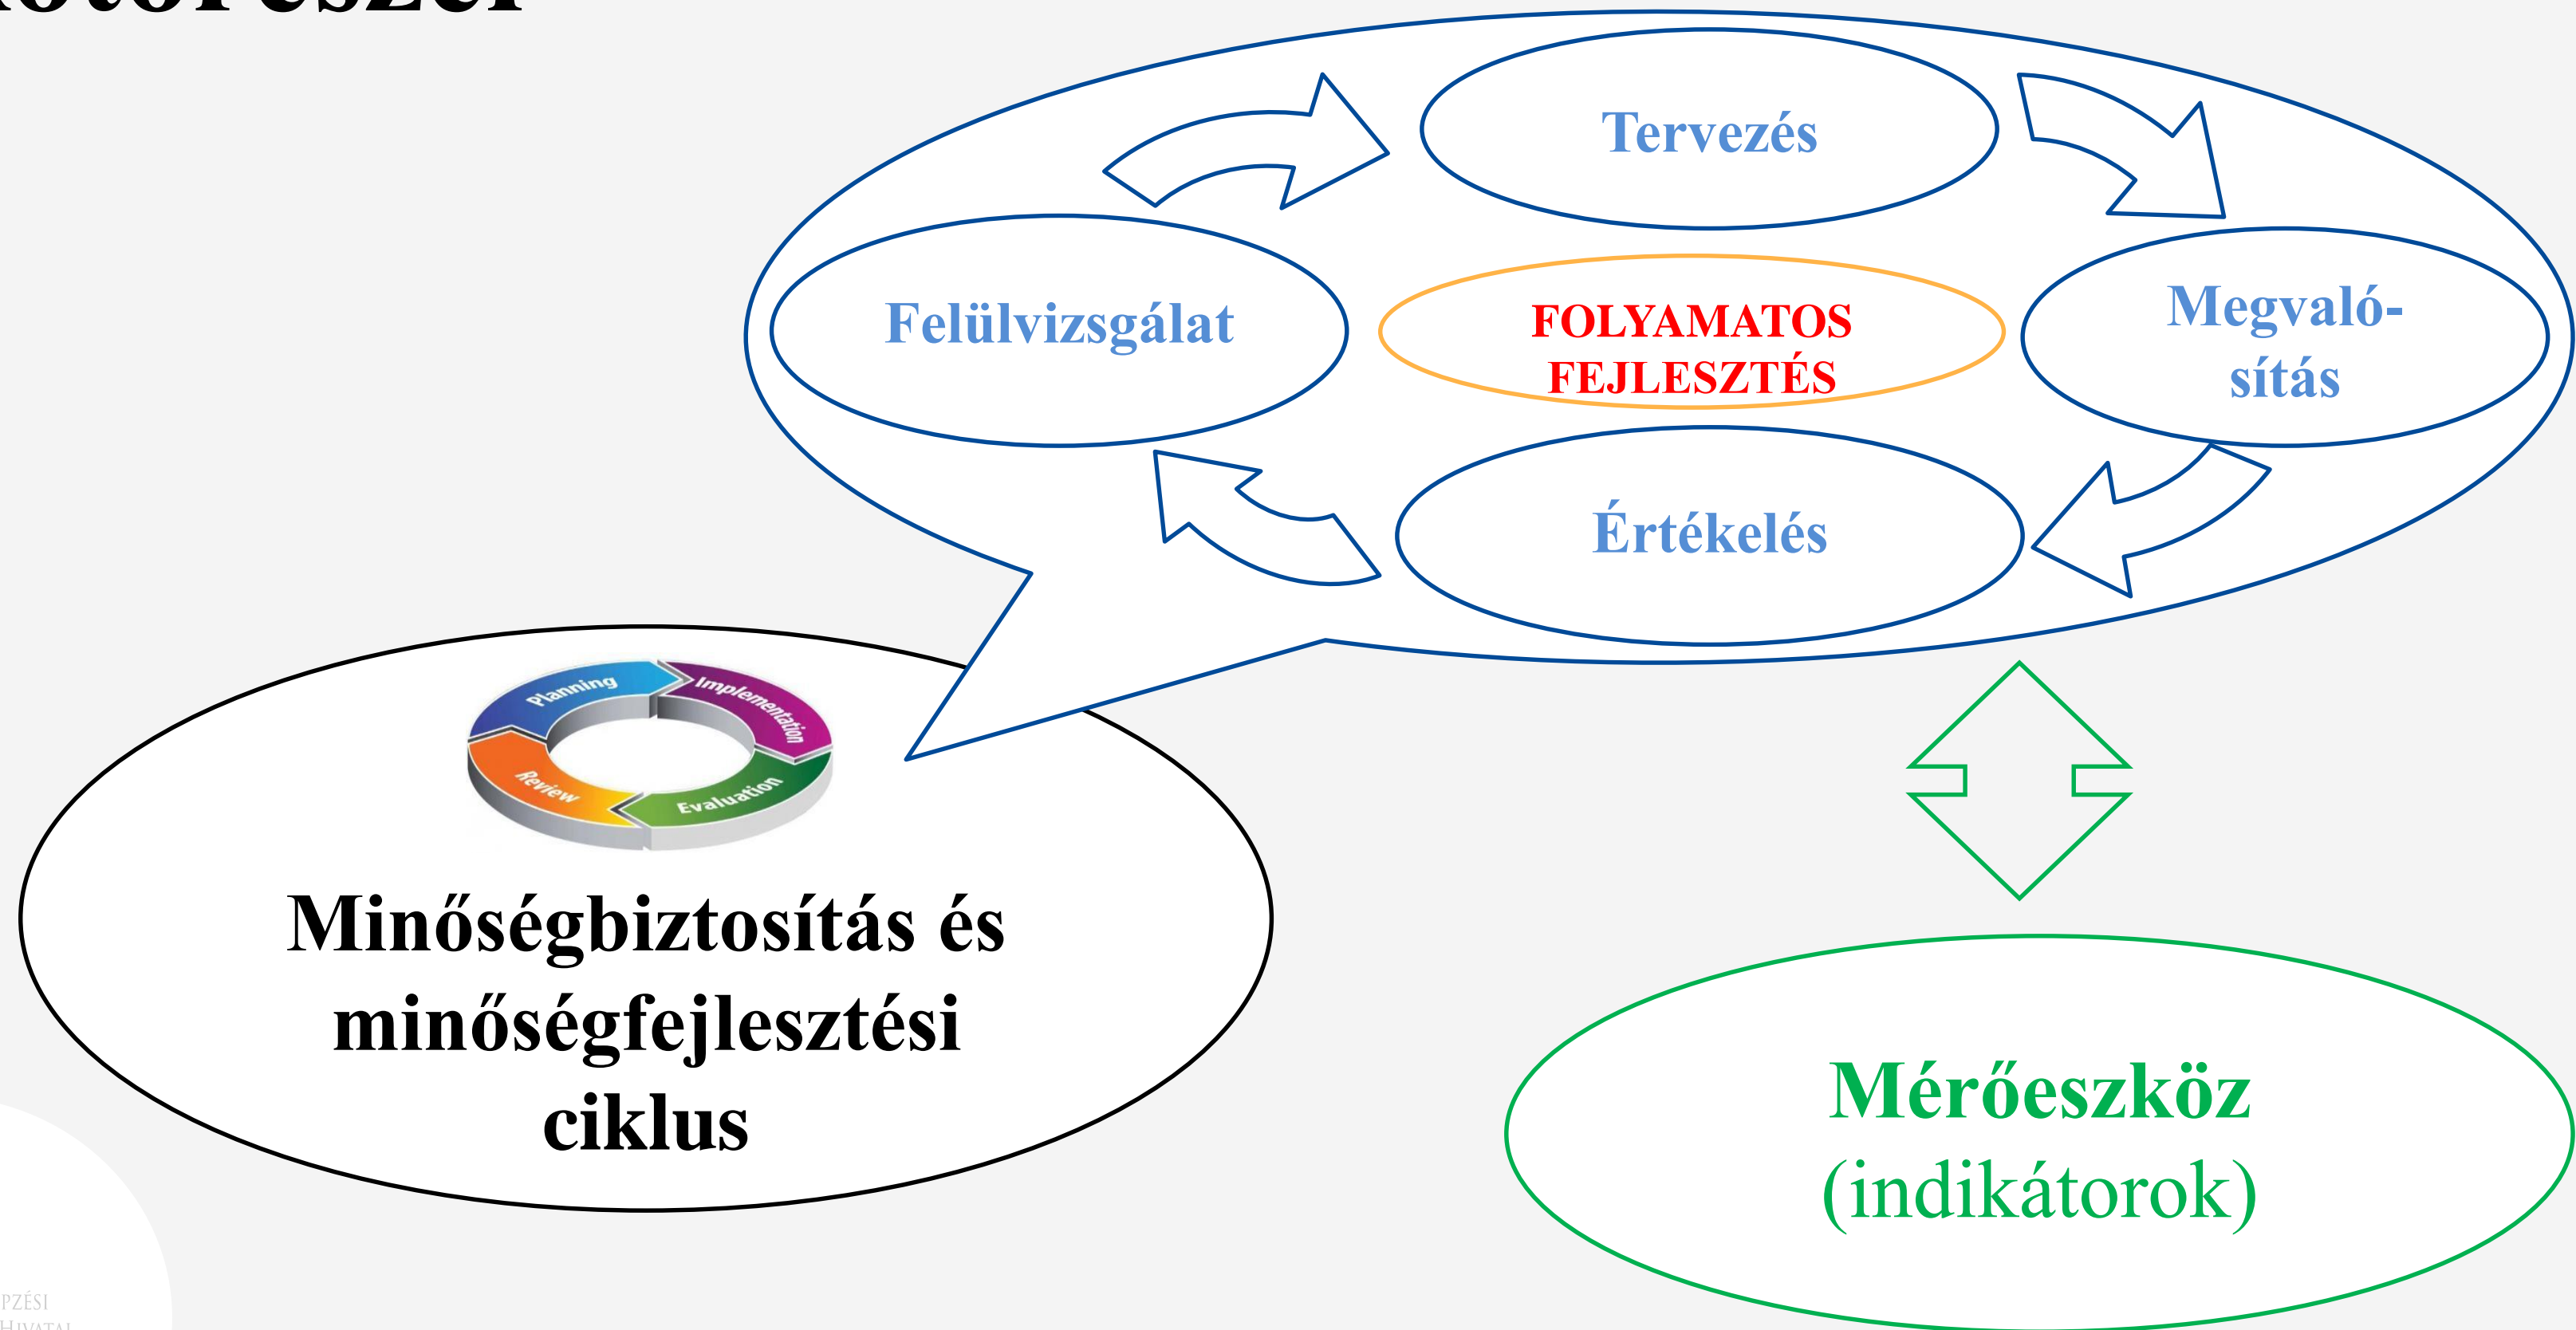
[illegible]

Tervezés

Felülvizsgálat

FOLYAMATOS FEJLESZTÉS

Megvalósítás

Értékelés

Planning

Implementation

Evaluation

Review

Minőségbiztosítás és minőségfejlesztési ciklus

Mérőeszköz (indikátorok)

PZÉSI HIVATAL